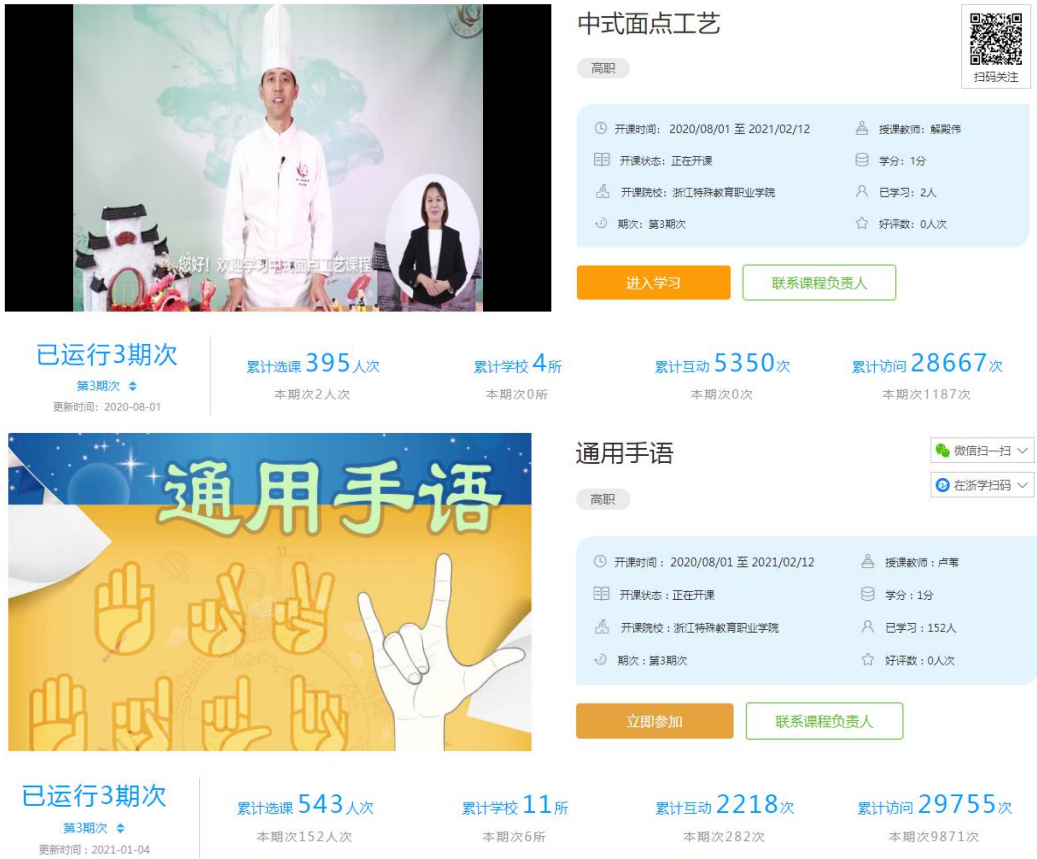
您好！欢迎学习中式面点工艺课程

中式面点工艺

高职

扫码关注

开课时间：2020/08/01 至 2021/02/12
授课教师：解殿伟
开课状态：正在开课
学分：1分
开课院校：浙江特殊教育职业学院
已学习：2人
期次：第3期次
好评数：0人次

进入学习
联系课程负责人

已运行3期次
第3期次
更新时间：2020-08-01

累计选课 395人次
本期次2人次

累计学校 4所
本期次0所

累计互动 5350次
本期次0次

累计访问 28667次
本期次1187次

通用手语

通用手语

高职

微信扫一扫
在浙学扫码

开课时间：2020/08/01 至 2021/02/12
授课教师：卢莺
开课状态：正在开课
学分：1分
开课院校：浙江特殊教育职业学院
已学习：152人
期次：第3期次
好评数：0人次

立即参加
联系课程负责人

已运行3期次
第3期次
更新时间：2021-01-04

累计选课 543人次
本期次152人次

累计学校 11所
本期次6所

累计互动 2218次
本期次282次

累计访问 29755次
本期次9871次